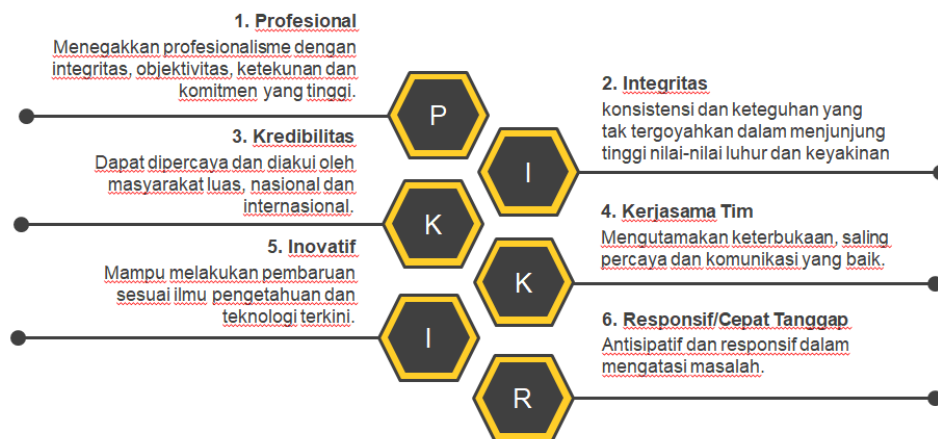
1. Profesional
Menegakkan profesionalisme dengan integritas, objektivitas, ketekunan dan komitmen yang tinggi.

P

2. Integritas
konsistensi dan keteguhan yang tak tergoyahkan dalam menjunjung tinggi nilai-nilai luhur dan keyakinan

I

3. Kredibilitas
Dapat dipercaya dan diakui oleh masyarakat luas, nasional dan internasional.

K

4. Kerjasama Tim
Mengutamakan keterbukaan, saling percaya dan komunikasi yang baik.

K

5. Inovatif
Mampu melakukan pembaruan sesuai ilmu pengetahuan dan teknologi terkini.

I

6. Responsif/Cepat Tanggap
Antisipatif dan responsif dalam mengatasi masalah.

R